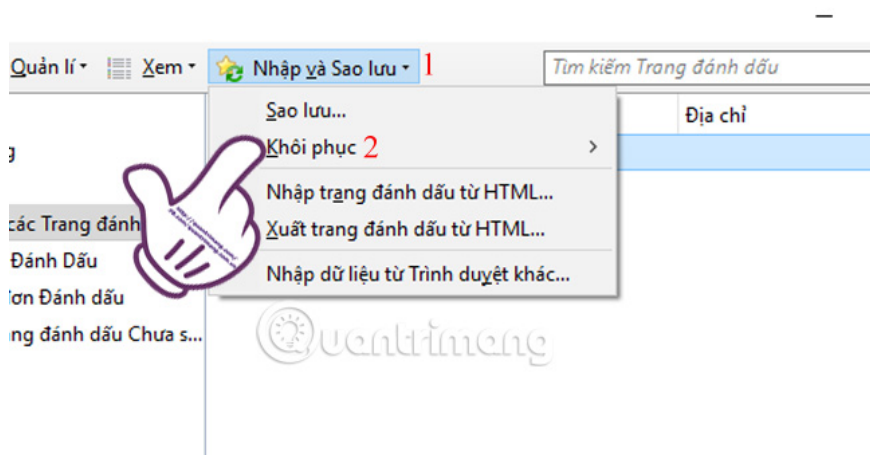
Quản lí ▾ Xem ▾ Nhập và Sao lưu ▾ 1 Tìm kiếm Trang đánh dấu

Sao lưu...
Khôi phục 2 >
Nhập trang đánh dấu từ HTML...
Xuất trang đánh dấu từ HTML...
Nhập dữ liệu từ Trình duyệt khác...

Địa chỉ

g
các Trang đánh
Đánh Dấu
Mơn Đánh dấu
ng đánh dấu Chưa s...

Quantrimang